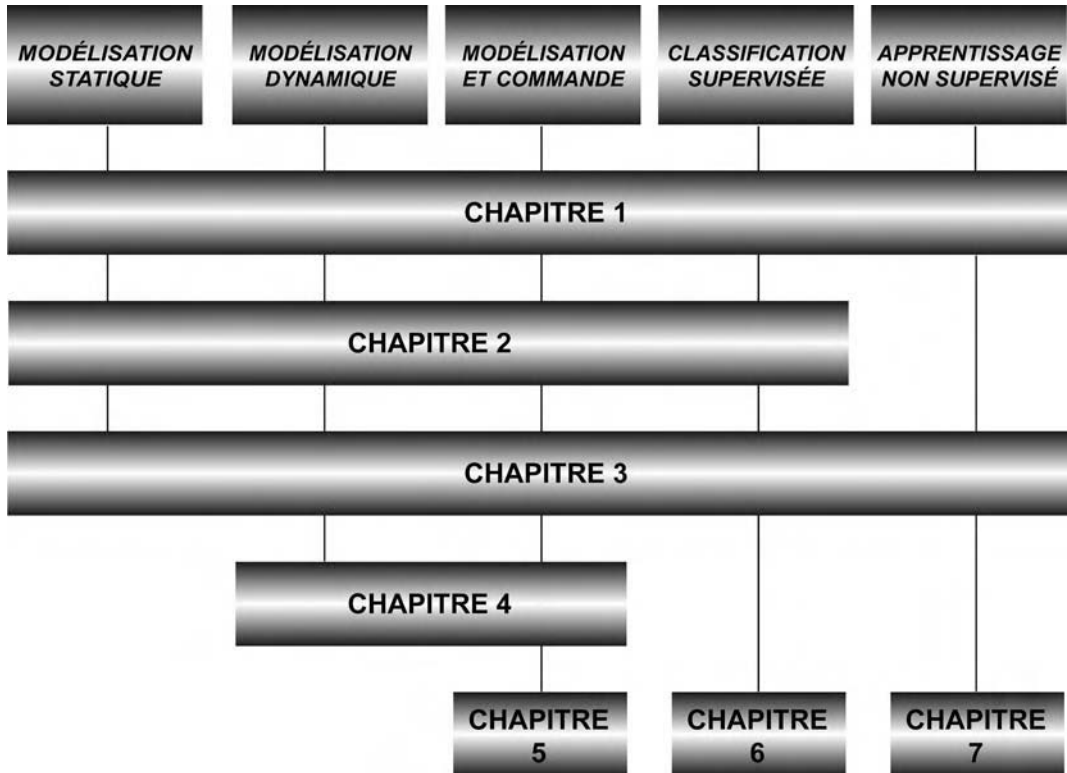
MODÉLISATION STATIQUE

MODÉLISATION DYNAMIQUE

MODÉLISATION ET COMMANDE

CLASSIFICATION SUPERVISÉE

APPRENTISSAGE NON SUPERVISÉ

CHAPITRE 1

CHAPITRE 2

CHAPITRE 3

CHAPITRE 4

CHAPITRE 5

CHAPITRE 6

CHAPITRE 7